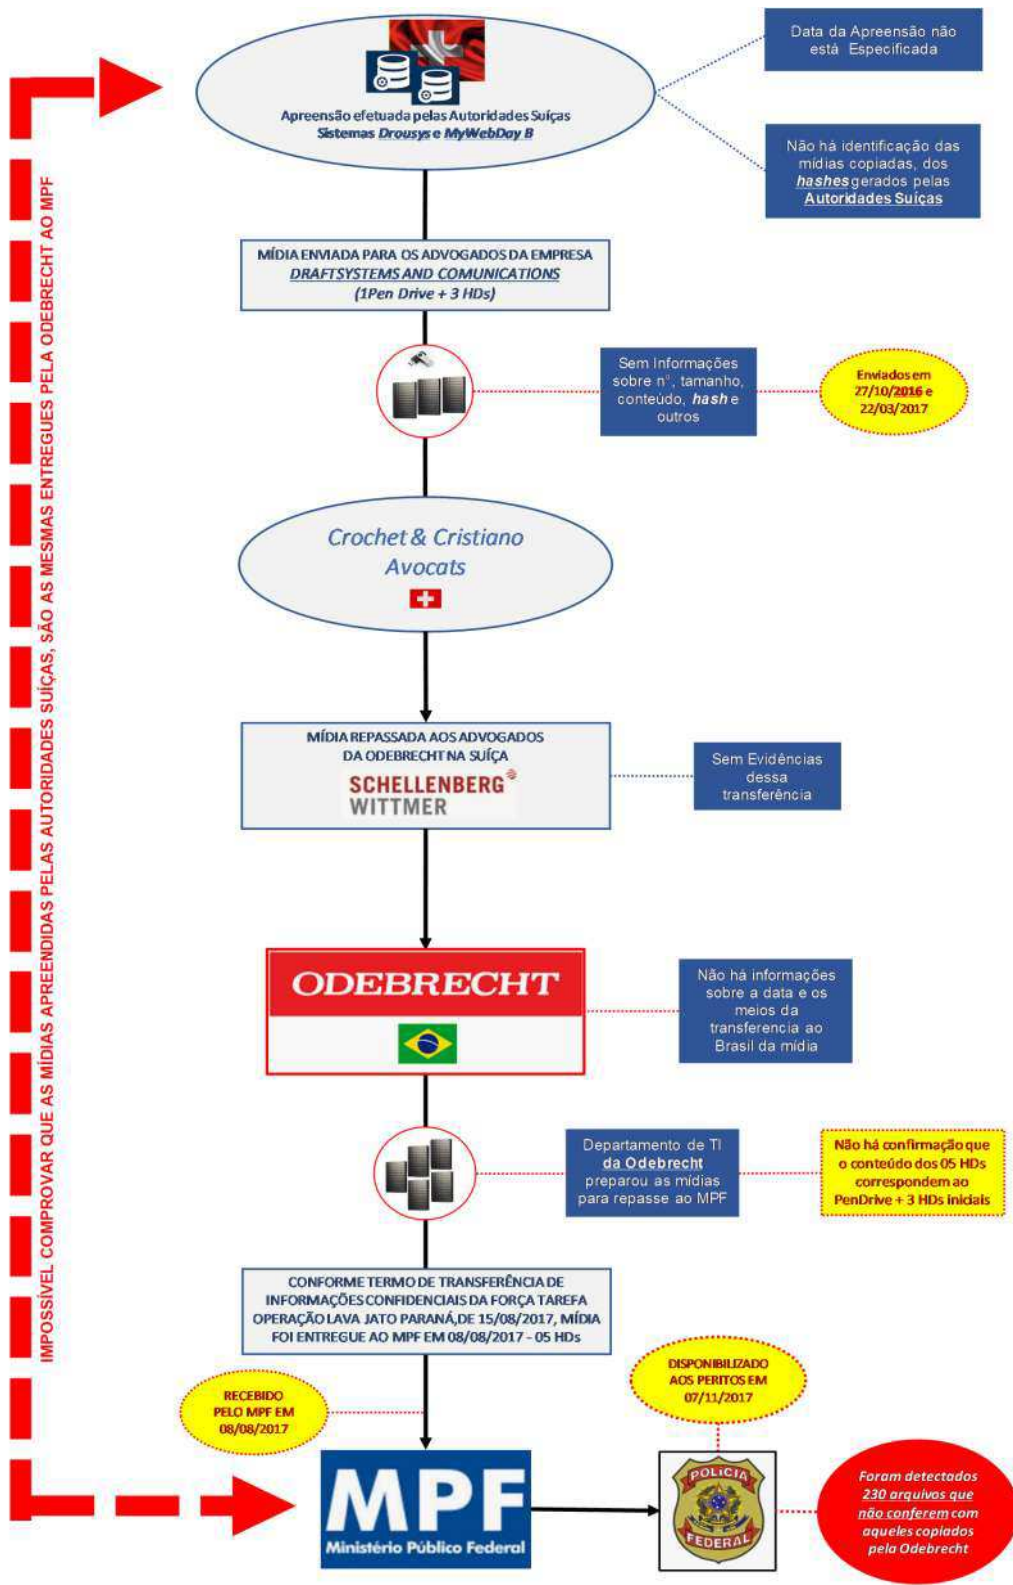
IMPOSSÍVEL COMPROVAR QUE AS MÍDIAS APREENDIDAS PELAS AUTORIDADES SUÍÇAS, SÃO AS MESMAS ENTREGUES PELA ODEBRECHT AO MPF

Apreensão efetuada pelas Autoridades Suíças
Sistemas Drousys e MyWebDay B

Data da Apreensão não está Especificada

Não há identificação das mídias copiadas, dos hashes gerados pelas Autoridades Suíças

MÍDIA ENVIADA PARA OS ADVOGADOS DA EMPRESA DRAFTSYSTEMS AND COMUNICATIONS (1Pen Drive + 3 HDs)

Sem Informações sobre n°, tamanho, conteúdo, hash e outros

Enviados em 27/10/2016 e 22/03/2017

Crochet & Cristiano Avocats

MÍDIA REPASSADA AOS ADVOGADOS DA ODEBRECHT NA SUÍÇA
SCHELLENBERG WITTMER

Sem Evidências dessa transferência

ODEBRECHT

Não há informações sobre a data e os meios da transferencia ao Brasil da mídia

Departamento de TI da Odebrecht preparou as mídias para repasse ao MPF

Não há confirmação que o conteúdo dos 05 HDs correspondem ao PenDrive + 3 HDs iniciais

CONFORME TERMO DE TRANSFERÊNCIA DE INFORMAÇÕES CONFIDENCIAIS DA FORÇA TAREFA OPERAÇÃO LAVA JATO PARANÁ, DE 15/08/2017, MÍDIA FOI ENTREGUE AO MPF EM 08/08/2017 - 05 HDs

RECEBIDO PELO MPF EM 08/08/2017

DISPONIBILIZADO AOS PERITOS EM 07/11/2017

MPF
Ministério Público Federal

POLÍCIA FEDERAL

Foram detectados 230 arquivos que não conferem com aqueles copiados pela Odebrecht